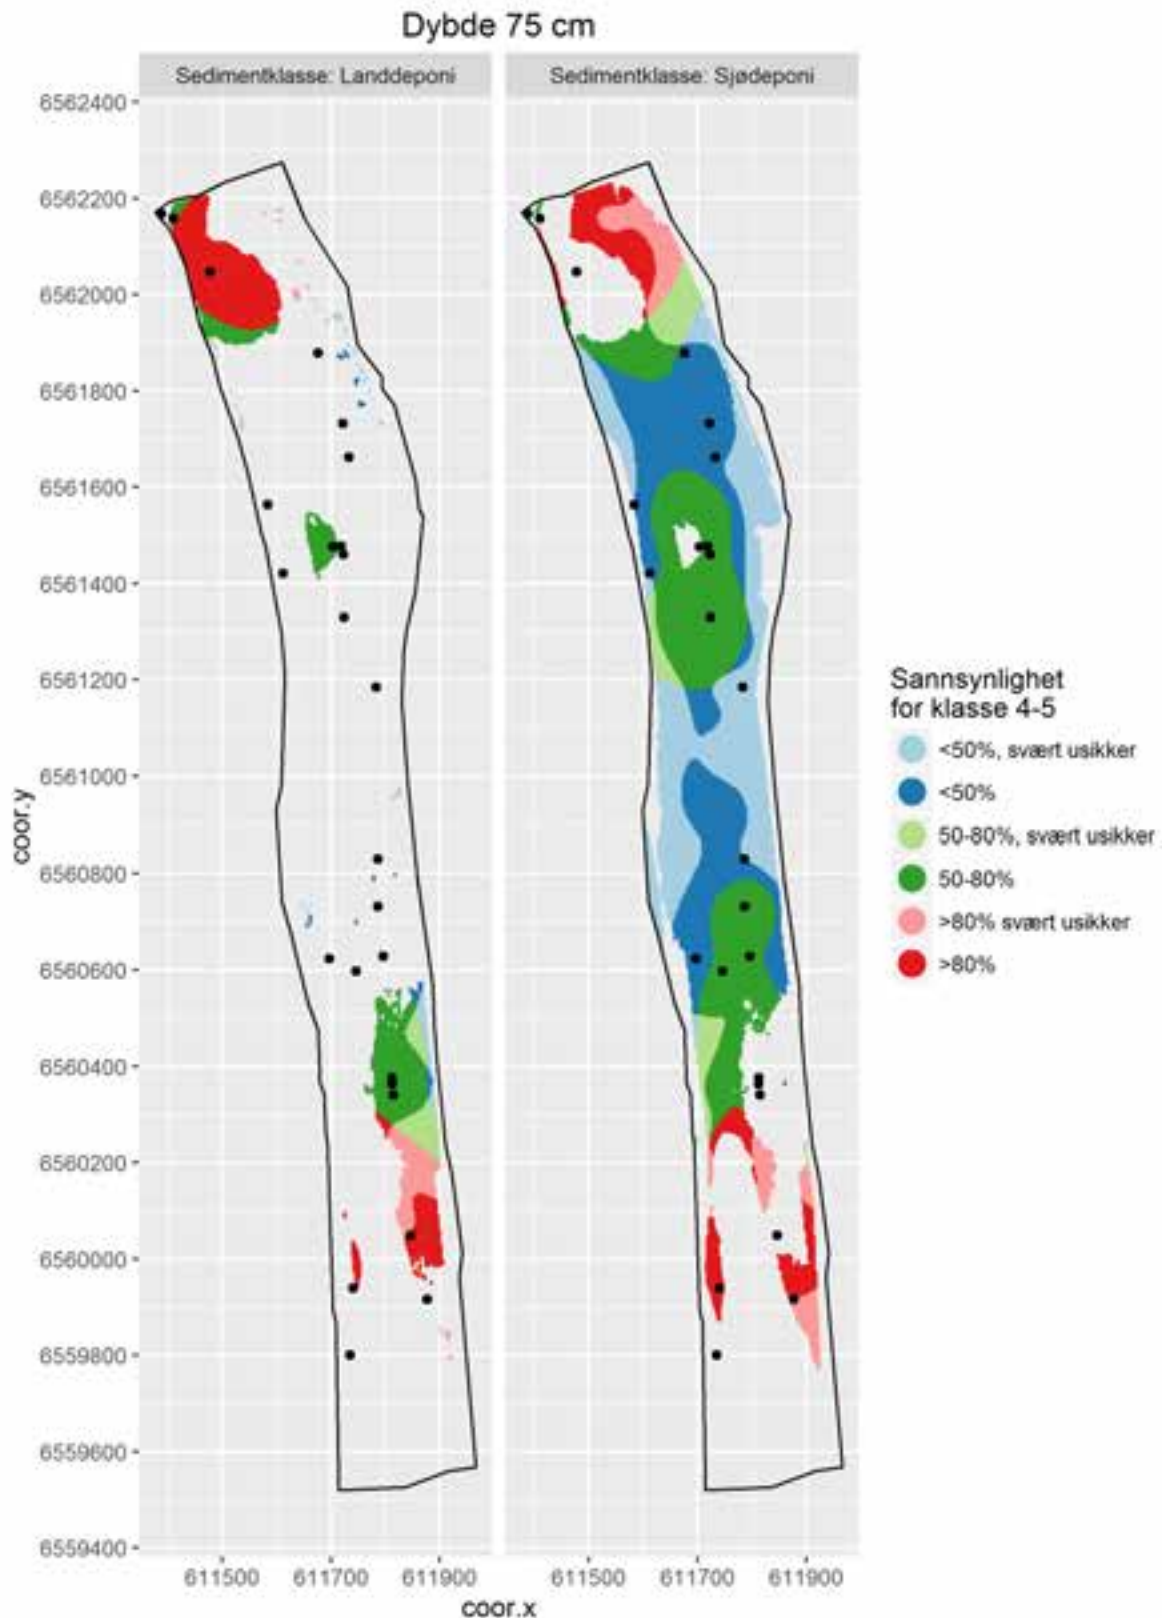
Dybde 75 cm

Sedimentklasse: Landdeponi

Sedimentklasse: Sjødeponi

6562400
6562200
6562000
6561800
6561600
6561400
6561200
6561000
6560800
6560600
6560400
6560200
6560000
6559800
6559600
6559400

coor.y

611500 611700 611900

611500 611700 611900

coor.x

Sannsynlighet for klasse 4-5

<50%, svært usikker
<50%
50-80%, svært usikker
50-80%
>80% svært usikker
>80%